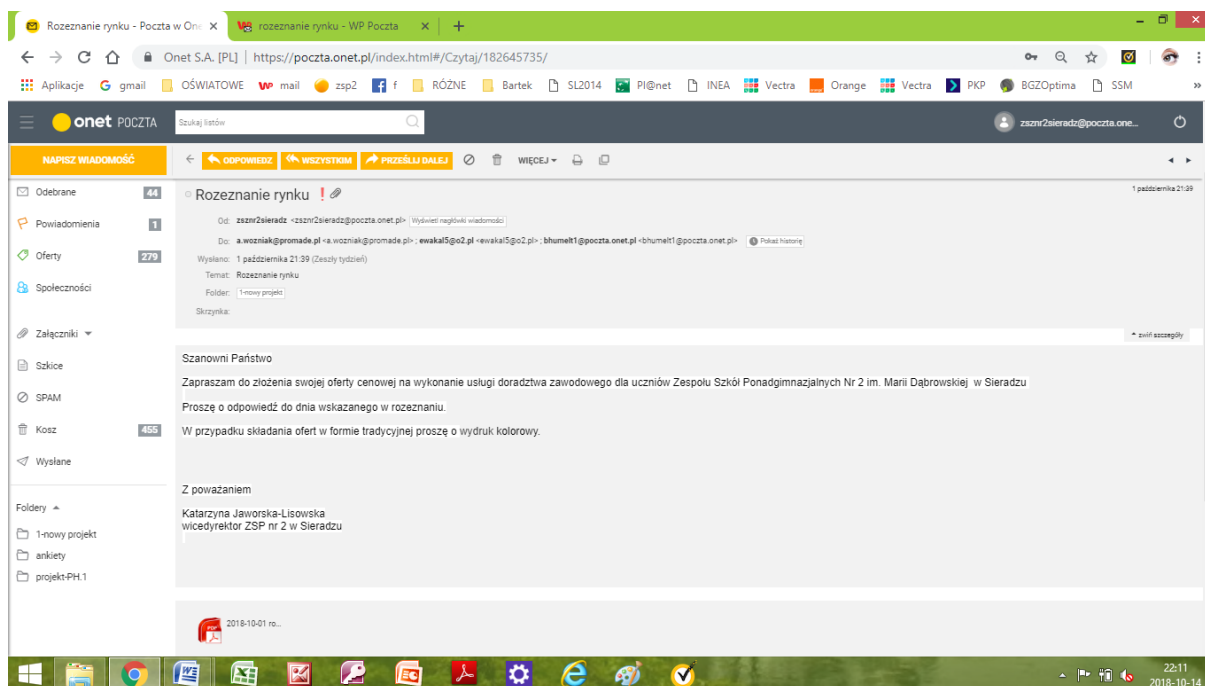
Rozeznanie rynku - Poczta w One ×
rozeznanie rynku - WP Poczta ×
+

Onet S.A. [PL] | https://poczta.onet.pl/index.html#/Czytaj/182645735/

Aplikacje gmail OŚWIATOWE mail zsp2 f RÓŻNE Bartek SL2014 Pl@net INEA Vectra Orange Vectra PKP BGZOptima SSM

onet POCZTA
Szukaj listów
zsznr2sieradz@poczta.one...

NAPISZ WIADOMOŚĆ
ODPOWIEDZ
WSZYSTKIM
PRZEŚLIJ DALEJ
WIĘCEJ

Odebrane 44
Powiadomienia 1
Oferty 279
Społeczności
Załączniki
Szkice
SPAM
Kosz 455
Wysłane
Foldery
1-nowy projekt
ankiety
projekt-PH.1

Rozeznanie rynku !
1 października 21:39

Od: zsznr2sieradz <zsznr2sieradz@poczta.onet.pl> Wyświetl nagłówki wiadomości
Do: a.wozniak@promade.pl <a.wozniak@promade.pl> ; ewakal5@o2.pl <ewakal5@o2.pl> ; bhumelt1@poczta.onet.pl <bhumelt1@poczta.onet.pl> Pokaż historię
Wysłano: 1 października 21:39 (Zeszły tydzień)
Temat: Rozeznanie rynku
Folder: 1-nowy projekt
Skrzynka:
zwiń szczegóły

Szanowni Państwo

Zapraszam do złożenia swojej oferty cenowej na wykonanie usługi doradztwa zawodowego dla uczniów Zespołu Szkół Ponadgimnazjalnych Nr 2 im. Marii Dąbrowskiej w Sieradzu

Proszę o odpowiedź do dnia wskazanego w rozeznaniu.

W przypadku składania ofert w formie tradycyjnej proszę o wydruk kolorowy.

Z poważaniem

Katarzyna Jaworska-Lisowska
wicedyrektor ZSP nr 2 w Sieradzu

2018-10-01 ro...

22:11
2018-10-14